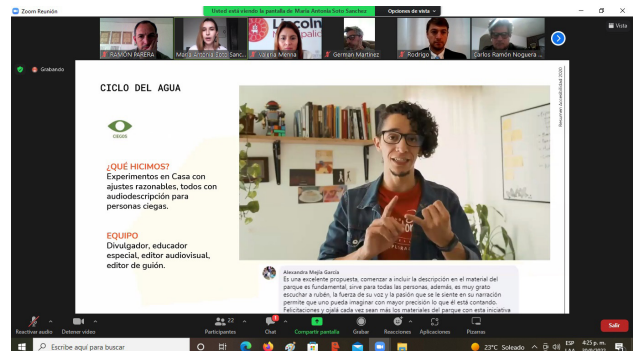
Zoom Reunión

Usted está viendo la pantalla de María Antonia Soto Sanchez

Opciones de vista

Vista

RAMÓN PAREJA

María Antonia Soto Sanc...

Valina Merina

Germán Martínez

Rodrigo

Carlos Ramón Noguera ...

Lincoln

Grabando

CICLO DEL AGUA

ciegos

¿QUÉ HICIMOS?
Experimentos en Casa con ajustes razonables, todos con audiodescripción para personas ciegas.

EQUIPO
Divulgador, educador especial, editor audiovisual, editor de guión.

Museo accesibilidad 2020

Alexandra Mejía García
Es una excelente propuesta, comenzar a incluir la descripción en el material del parque es fundamental, sirve para todas las personas, además, es muy grato escuchar a rubén, la fuerza de su voz y la pasión que se le siente en su narración permite que uno pueda imaginar con mayor precisión lo que él está contando. Felicitaciones y ojalá cada vez sean más los materiales del parque con esta iniciativa

Reactivar audio

Detener video

Participantes 22

Chat

Compartir pantalla

Grabar

Reacciones

Aplicaciones

Pizarras

Salir

Escribe aquí para buscar

23°C Soleado

ESP

4:25 p. m.